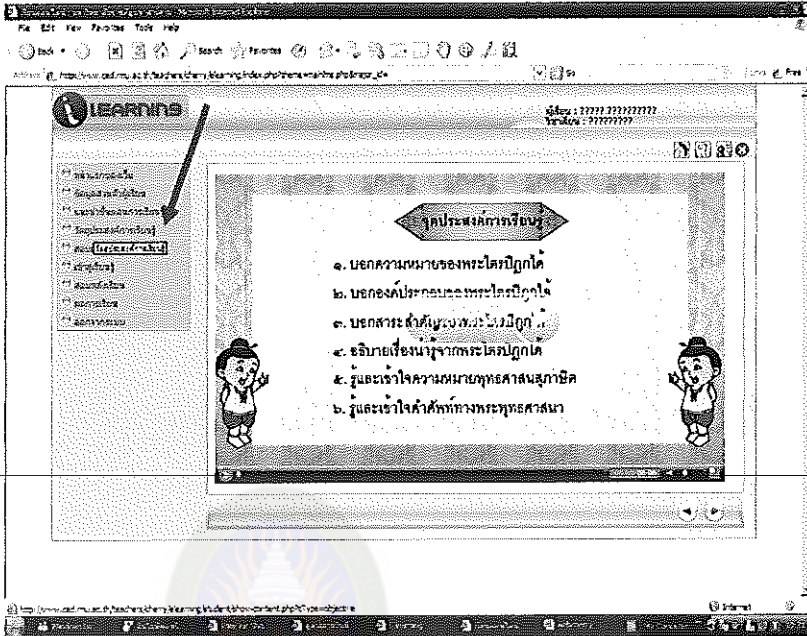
File Edit View Favorites Tools Help

Back Search Favorites

Address http://www.ced.mu.ac.th/teachers/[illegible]/elearning/index.php?theme=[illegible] Go Links

LEARNING

ชื่อ : ????? ?????????
รหัส : ????????

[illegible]
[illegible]
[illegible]
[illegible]
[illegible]
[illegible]
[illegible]
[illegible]

จุดประสงค์การเรียนรู้

๑. บอกความหมายของพระไตรปิฎกได้
๒. บอกองค์ประกอบของพระไตรปิฎกได้
๓. บอกสาระสำคัญของพระไตรปิฎกได้
๔. อธิบายเรื่องน่ารู้จากพระไตรปิฎกได้
๕. รู้และเข้าใจความหมายพุทธศาสนสุภาษิต
๖. รู้และเข้าใจคำศัพท์ทางพระพุทธศาสนา

http://www.ced.mu.ac.th/teachers/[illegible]/elearning/student/showcontent.php?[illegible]=objective

Internet